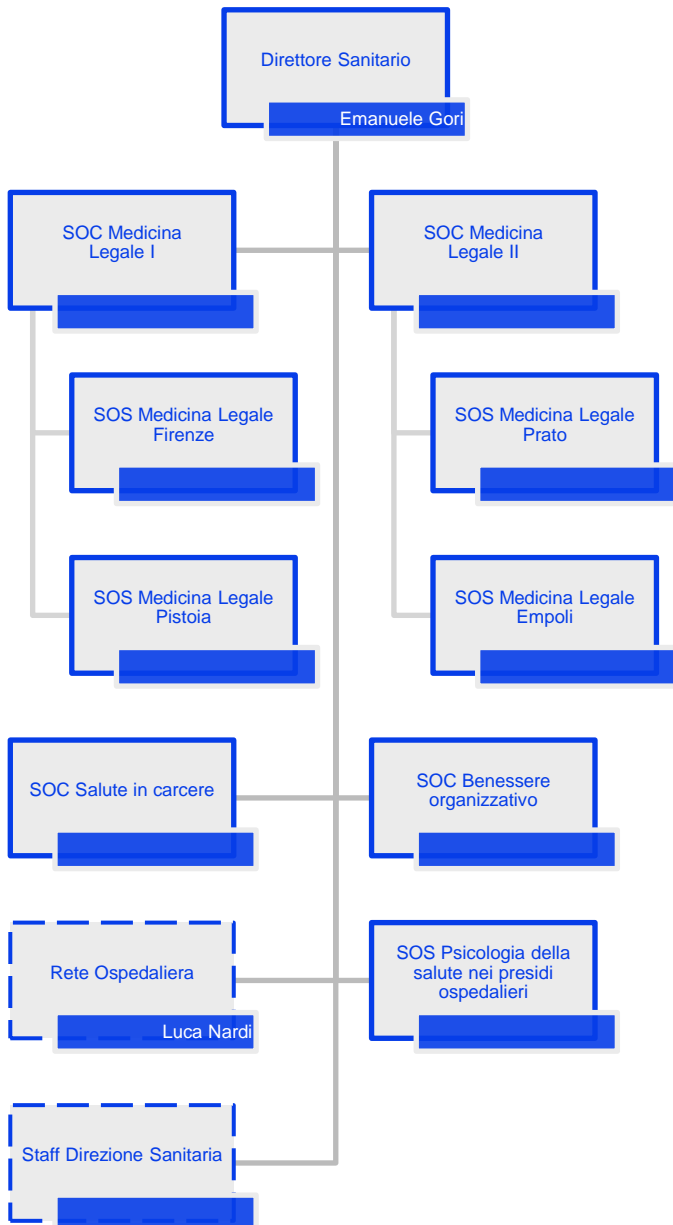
Direttore Sanitario

Emanuele Gori

SOC Medicina Legale I

SOC Medicina Legale II

SOS Medicina Legale Firenze

SOS Medicina Legale Prato

SOS Medicina Legale Pistoia

SOS Medicina Legale Empoli

SOC Salute in carcere

SOC Benessere organizzativo

Rete Ospedaliera

Luca Nardi

SOS Psicologia della salute nei presidi ospedalieri

Staff Direzione Sanitaria